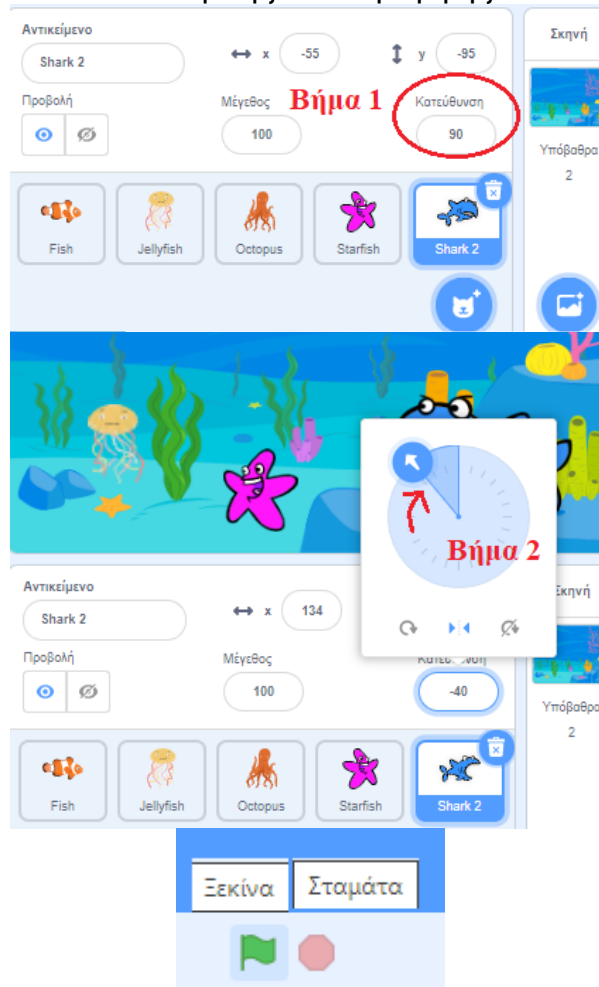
Αντικείμενο
Shark 2
x -55
y -95
Σκηνή
Προβολή
Μέγεθος
100
Βήμα 1
Κατεύθυνση
90
Υπόβαθρα
2
Fish
Jellyfish
Octopus
Starfish
Shark 2

Βήμα 2

Αντικείμενο
Shark 2
x 134
Σκηνή
Προβολή
Μέγεθος
100
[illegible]
-40
Υπόβαθρα
2
Fish
Jellyfish
Octopus
Starfish
Shark 2

Ξεκίνα
Σταμάτα